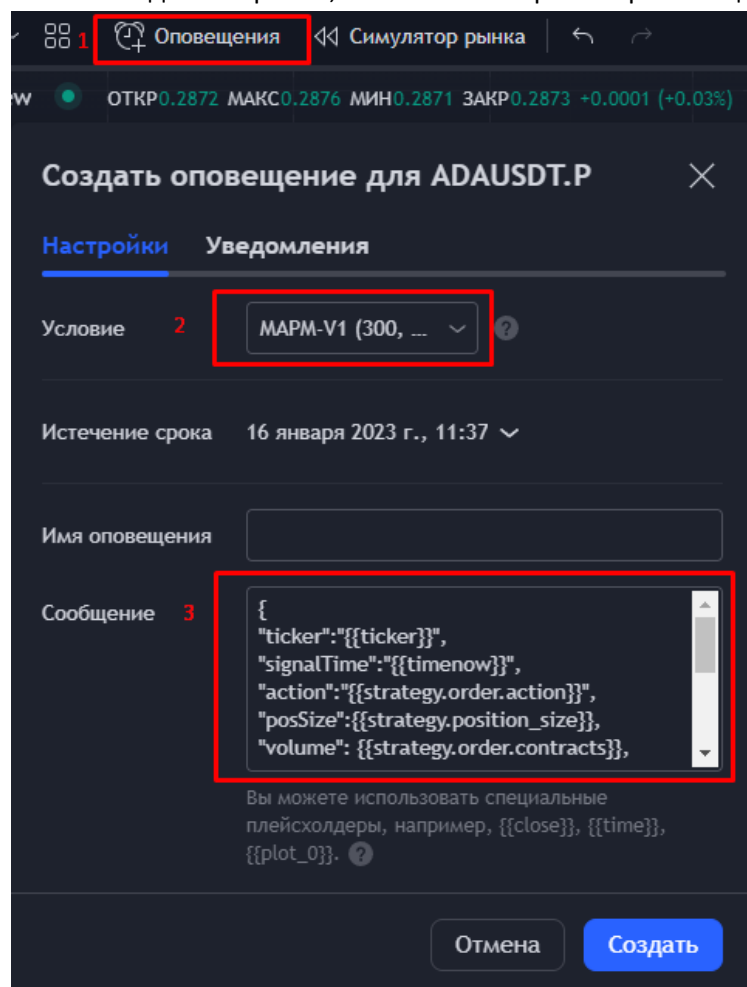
1 Оповещения Симулятор рынка

ew ОТКР0.2872 МАКС0.2876 МИН0.2871 ЗАКР0.2873 +0.0001 (+0.03%)

Создать оповещение для ADAUSDT.P

Настройки Уведомления

Условие 2 MAPM-V1 (300, ...

Истечение срока 16 января 2023 г., 11:37

Имя оповещения

Сообщение 3
{
"ticker":"{{ticker}}",
"signalTime":"{{timenow}}",
"action":"{{strategy.order.action}}",
"posSize":{{strategy.position_size}},
"volume": {{strategy.order.contracts}},

Вы можете использовать специальные плейсхолдеры, например, {{close}}, {{time}}, {{plot_0}}.

Отмена Создать